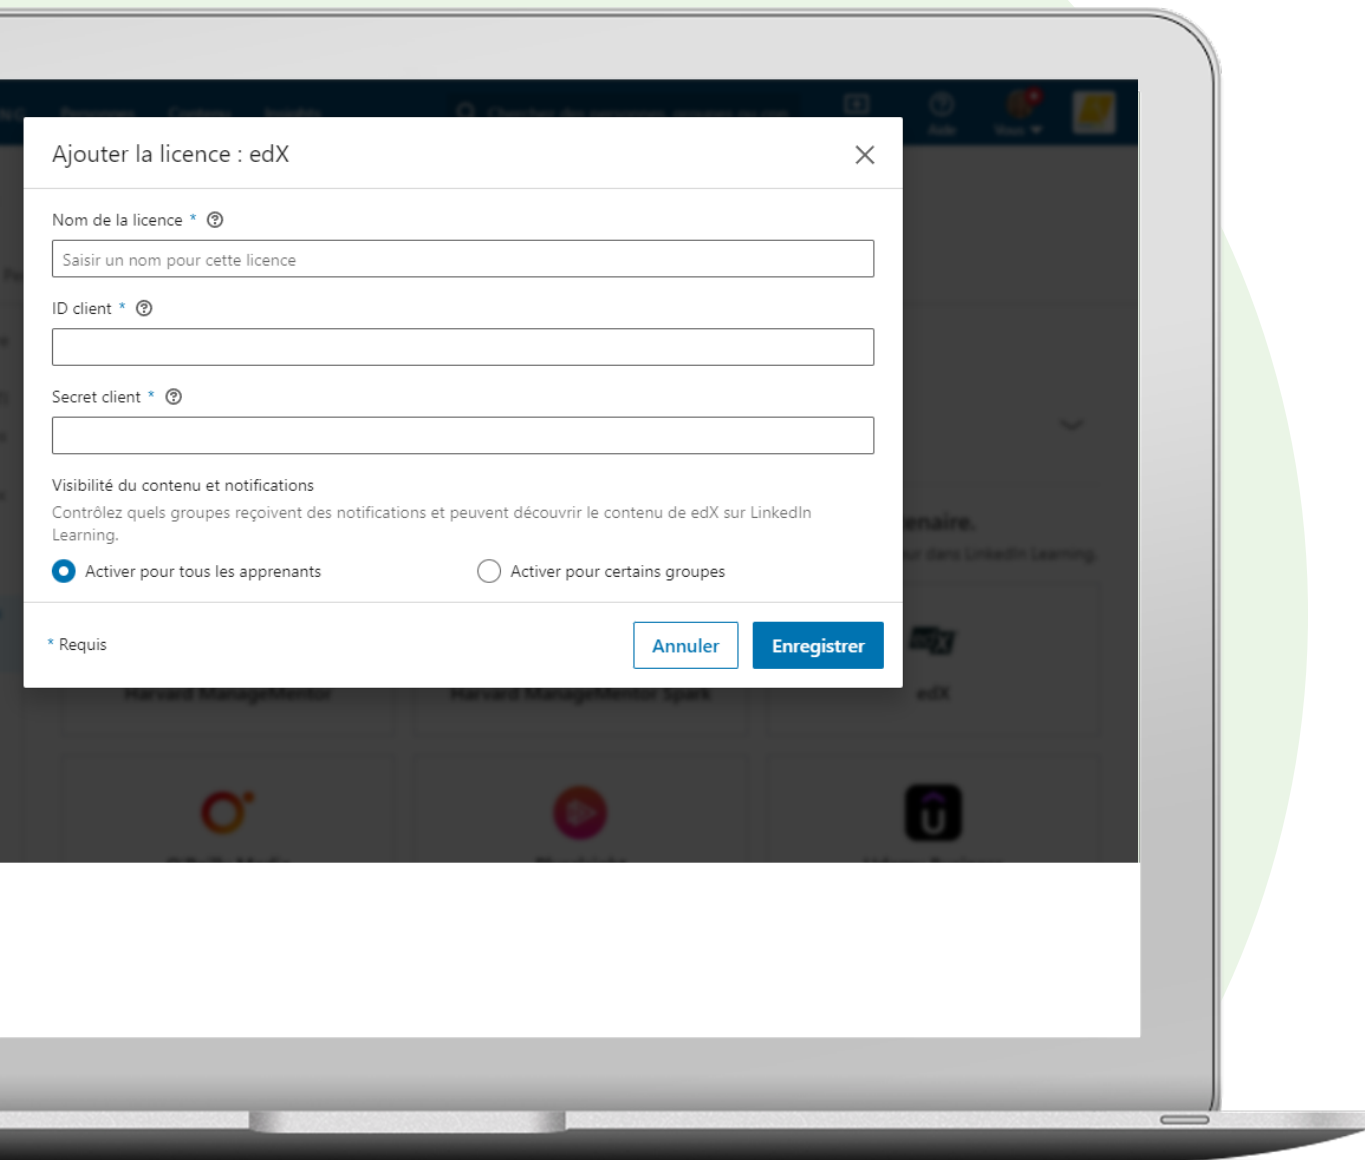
Ajouter la licence : edX

Nom de la licence *

Saisir un nom pour cette licence

ID client *

Secret client *

Visibilité du contenu et notifications

Contrôlez quels groupes reçoivent des notifications et peuvent découvrir le contenu de edX sur LinkedIn Learning.

Activer pour tous les apprenants

Activer pour certains groupes

* Requis

Annuler

Enregistrer

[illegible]naire.

edX